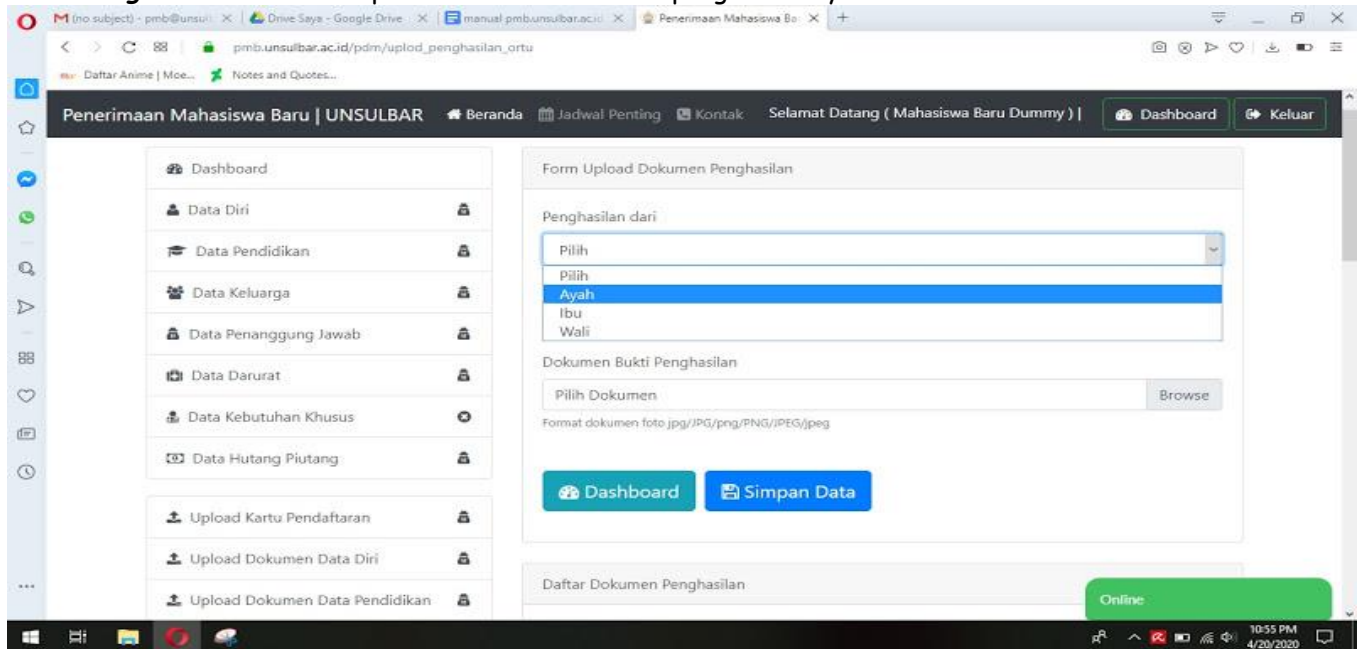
M (no subject) - pmb@unsul × Drive Saya - Google Drive × manual pmb.unsulbar.ac.id × Penerimaan Mahasiswa Ba × +

pmb.unsulbar.ac.id/pdm/uplod_penghasilan_ortu

Daftar Anime | Moe... Notes and Quotes...

Penerimaan Mahasiswa Baru | UNSULBAR Beranda Jadwal Penting Kontak Selamat Datang ( Mahasiswa Baru Dummy ) | Dashboard Keluar

Dashboard
Data Diri
Data Pendidikan
Data Keluarga
Data Penanggung Jawab
Data Darurat
Data Kebutuhan Khusus
Data Hutang Piutang

Upload Kartu Pendaftaran
Upload Dokumen Data Diri
Upload Dokumen Data Pendidikan

Form Upload Dokumen Penghasilan

Penghasilan dari

Pilih
Pilih
Ayah
Ibu
Wali

Dokumen Bukti Penghasilan

Pilih Dokumen Browse

Format dokumen foto jpg/JPG/png/PNG/JPEG/jpeg

Dashboard Simpan Data

Daftar Dokumen Penghasilan

Online

10:55 PM
4/20/2020